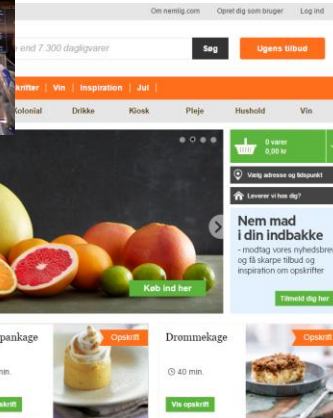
Om nemlig.com | Opret dig som bruger | Log ind

end 7.300 dagligvarer

Søg

Ugens tilbud

krifter | Vin | Inspiration | Jul |

Kolonial | Drikke | Kiosk | Pleje | Hushold | Vin

0 varer
0,00 kr

Vælg adresse og tidspunkt

Leverer vi hos dig?

Nem mad i din indbakke

- modtag vores nyhedsbrev og få skarpe tilbud og inspiration om opskrifter

Tilmeld dig her

Køb ind her

pankage

Opskrift

Drømmekage

40 min.

Vis opskrift

Opskrift